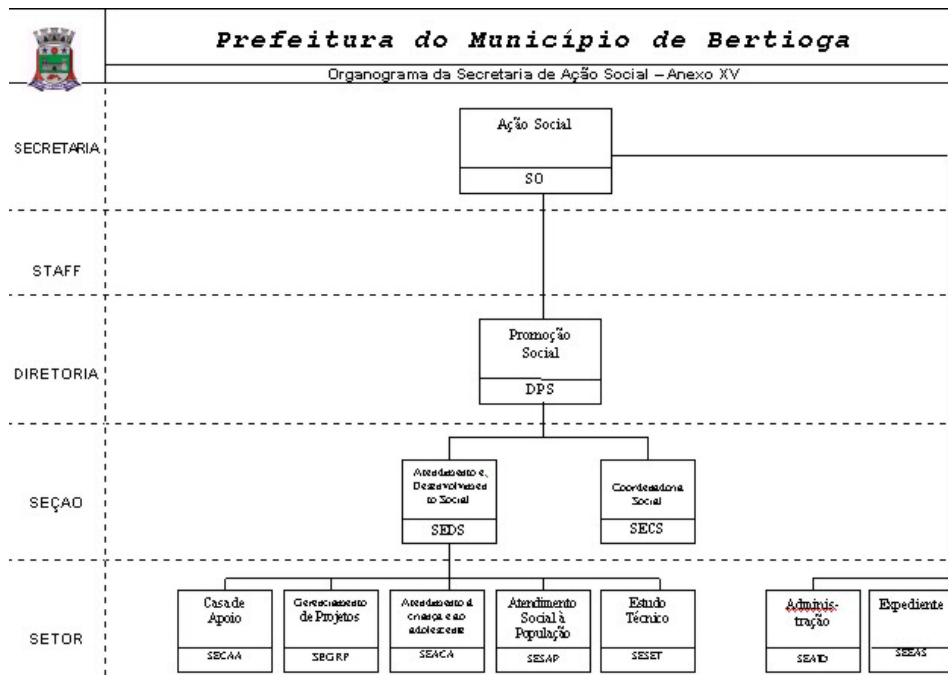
Prefeitura do Município de Bertioga

Organograma da Secretaria de Ação Social – Anexo XV

SECRETARIA

Ação Social

SO

STAFF

DIRETORIA

Promoção Social

DPS

SEÇAO

Atendimento e Desenvolvimento Social

SEDS

Coordenadoria Social

SECS

SETOR

Casa de Apoio

SECAA

Gerenciamento de Projetos

SEGRP

Atendimento à criança e ao adolescente

SEACA

Atendimento Social à População

SESAP

Estudo Técnico

SESET

Adminis-tração

SEATD

Expediente

SEEAS